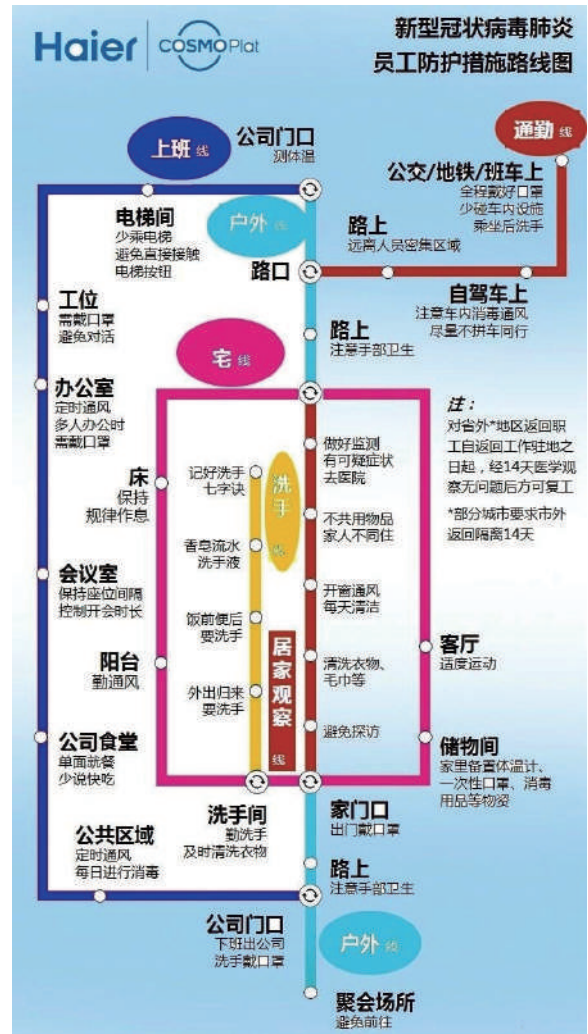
Haier | COSMOPlat

新型冠状病毒肺炎
员工防护措施路线图

上班线

公司门口
测体温

通勤线

公交/地铁/班车上
全程戴好口罩
少碰车内设施
乘坐后洗手

电梯间
少乘电梯
避免直接接触
电梯按钮

户外线

路上
远离人员密集区域

路口

自驾车上
注意车内消毒通风
尽量不拼车同行

工位
需戴口罩
避免对话

路上
注意手部卫生

宅线

办公室
定时通风
多人办公时
需戴口罩

注：
对省外*地区返回职工自返回工作驻地之日起，经14天医学观察无问题后方可复工
*部分城市要求市外返回隔离14天

床
保持
规律作息

记好洗手
七字诀

洗手线

做好监测
有可疑症状
去医院

香皂流水
洗手液

不共用物品
家人不同住

会议室
保持座位间隔
控制开会时长

开窗通风
每天清洁

饭前便后
要洗手

居家观察线

客厅
适度运动

阳台
勤通风

外出归来
要洗手

清洗衣物、
毛巾等

避免探访

公司食堂
单面就餐
少说快吃

储物间
家里备置体温计、一次性口罩、消毒用品等物资

洗手间
勤洗手
及时清洗衣物

家门口
出门戴口罩

公共区域
定时通风
每日进行消毒

路上
注意手部卫生

公司门口
下班出公司
洗手戴口罩

户外线

聚会场所
避免前往